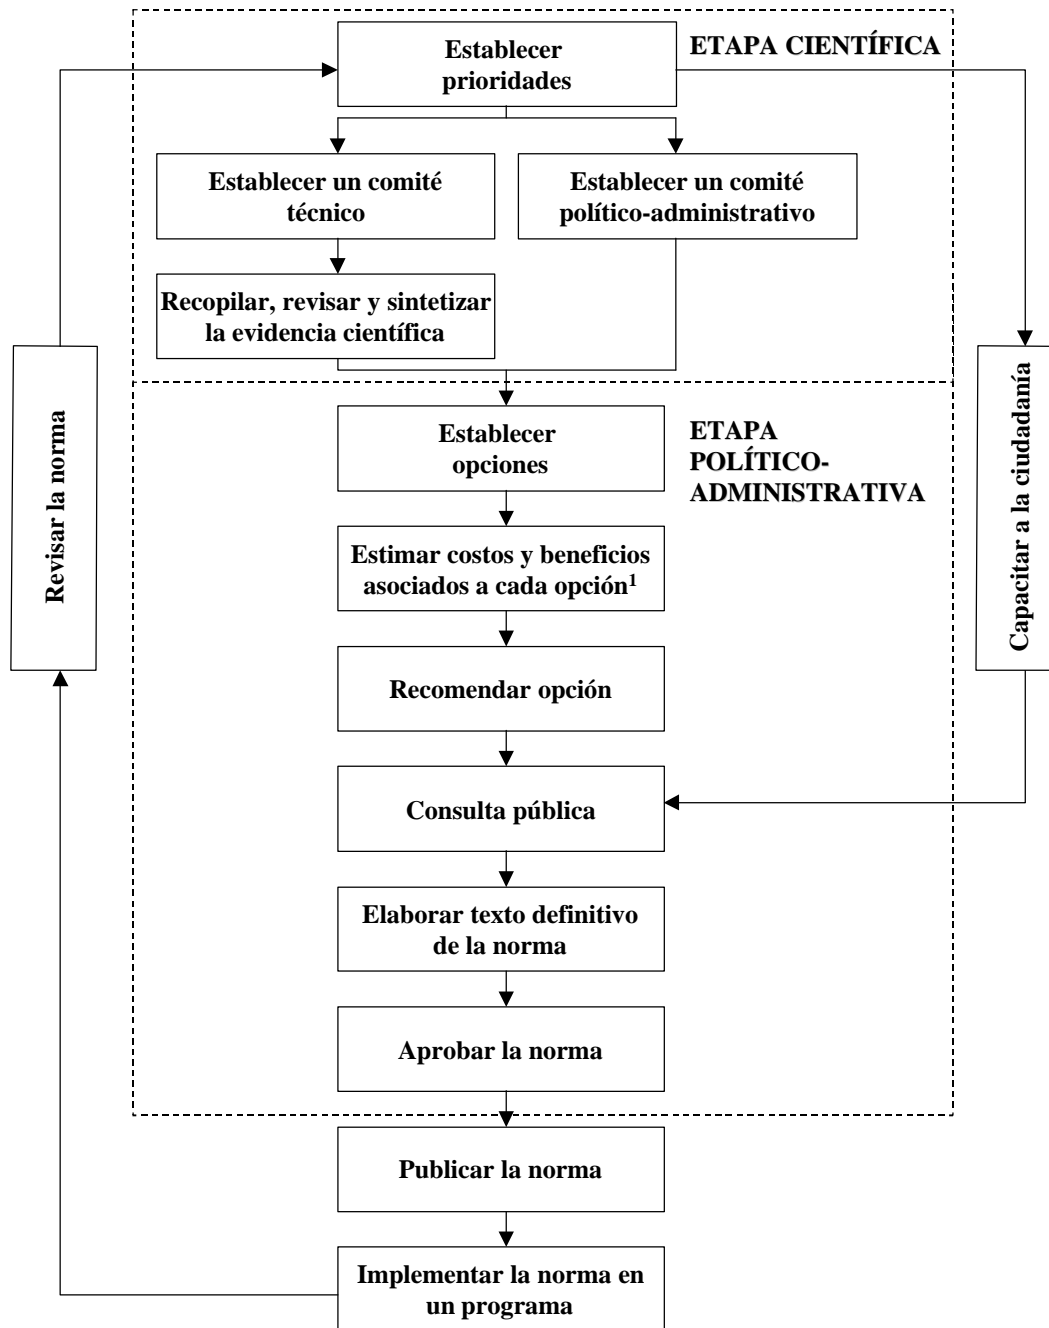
ETAPA CIENTÍFICA

Establecer prioridades

Establecer un comité técnico

Establecer un comité político-administrativo

Recopilar, revisar y sintetizar la evidencia científica

ETAPA POLÍTICO-ADMINISTRATIVA

Establecer opciones

Estimar costos y beneficios asociados a cada opción$^1$

Recomendar opción

Consulta pública

Elaborar texto definitivo de la norma

Aprobar la norma

Publicar la norma

Implementar la norma en un programa

Revisar la norma

Capacitar a la ciudadanía